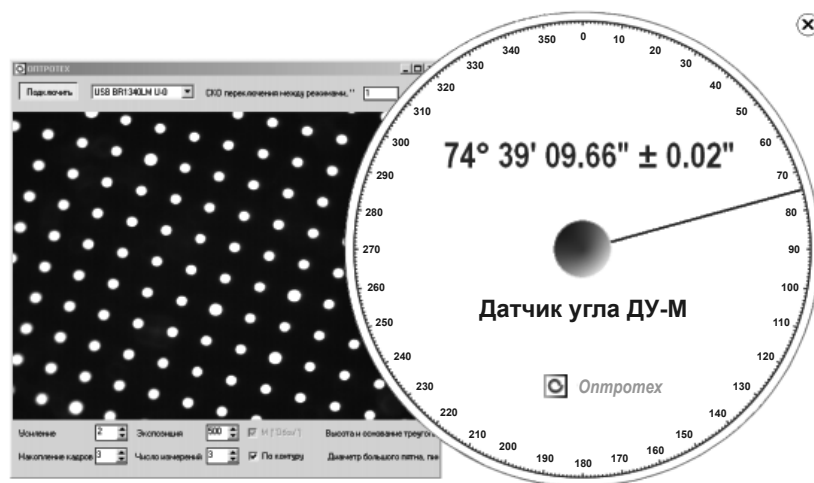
ОПТРОТЕХ

Подключить USB BR1340LM U-0 СКО переключения между режимами, '' 1

Усиление 2 Экспозиция 500 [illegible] Высота и основание треуго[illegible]

Накопление кадров 3 Число измерений 3 По контуру Диаметр большого пятна, пи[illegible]

350 0 10 20 30 40 50 60 70 80 90 100 110 120 130 140 150 160 170 180 190 200 210 220 230 240 250 260 270 280 290 300 310 320 330 340

74° 39' 09.66" ± 0.02"

Датчик угла ДУ-М

Оптротех